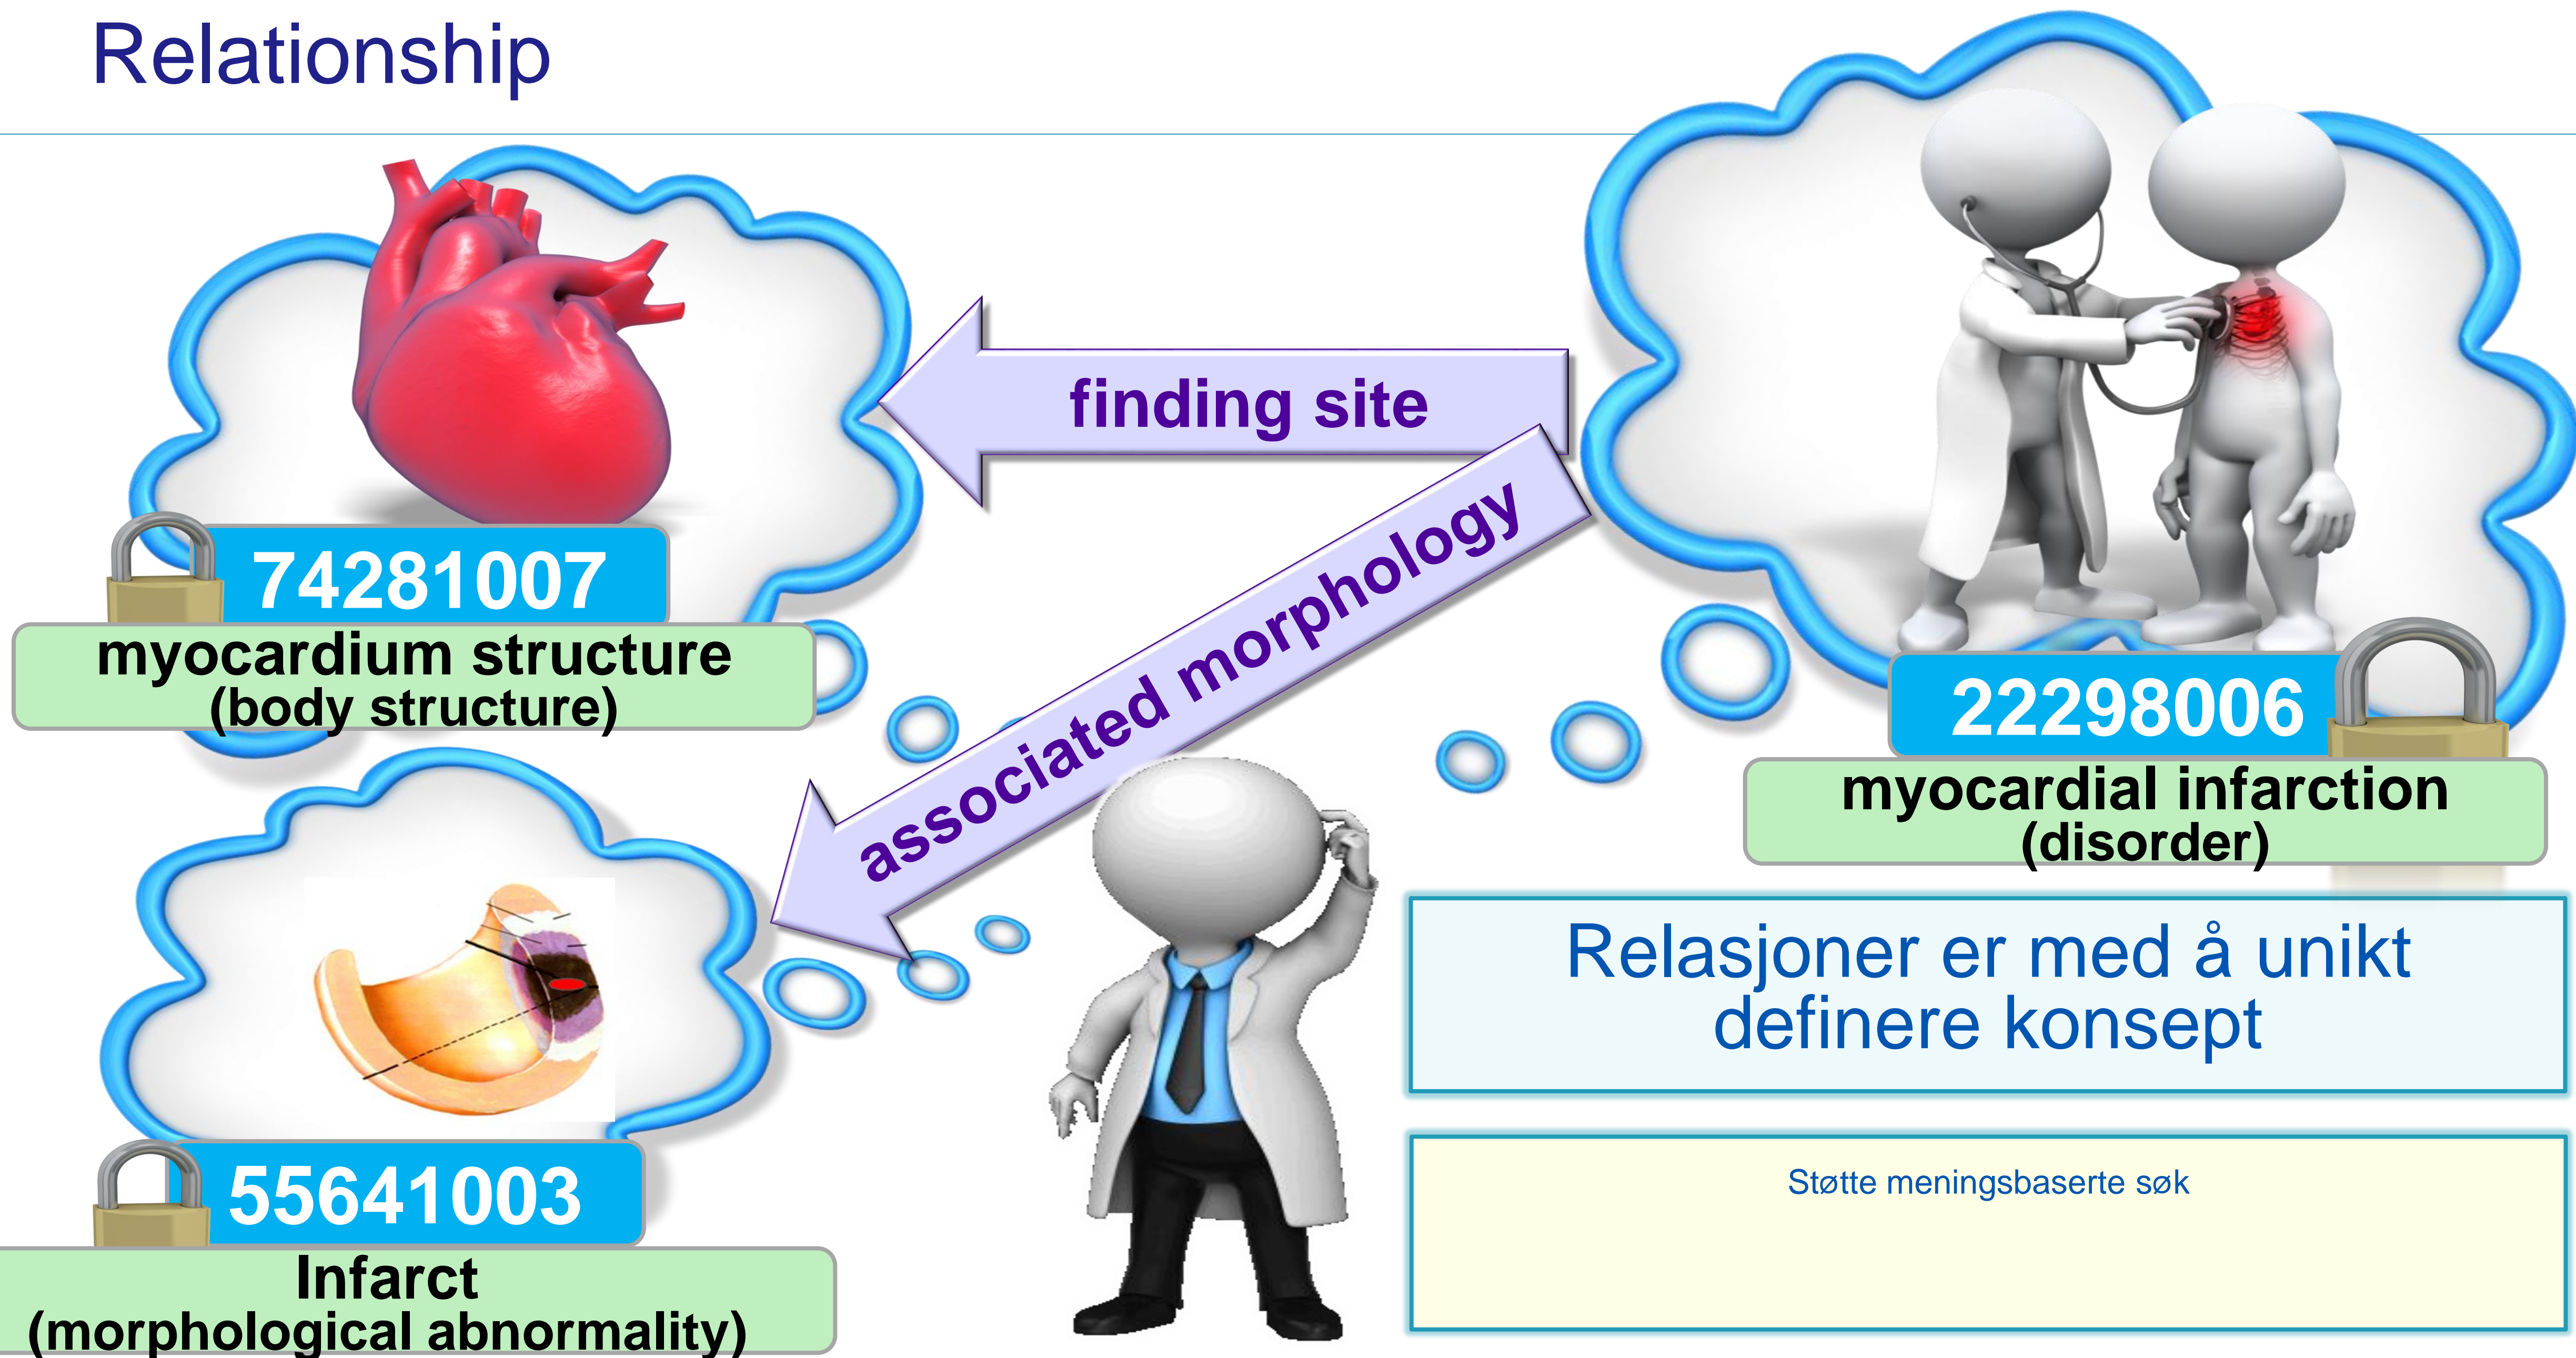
Relationship

74281007
myocardium structure
(body structure)

finding site

associated morphology

22298006
myocardial infarction
(disorder)

55641003
Infarct
(morphological abnormality)

Relasjoner er med å unikt definere konsept

Støtte meningsbaserte søk